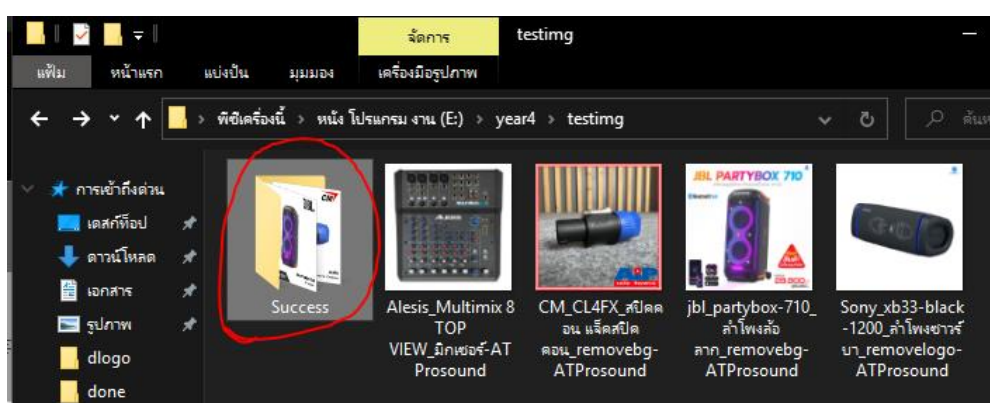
จัดการ testimg

แฟ้ม หน้าแรก แบ่งปัน มุมมอง เครื่องมือรูปภาพ

พีซีเครื่องนี้ > หนัง โปรแกรม งาน (E:) > year4 > testimg

ค้นห

การเข้าถึงด่วน
เดสก์ท็อป
ดาวน์โหลด
เอกสาร
รูปภาพ
dlogo
done

Success

Alesis_Multimix 8 TOP VIEW_มิกเซอร์-ATProsound

CM_CL4FX_สปีคคอน แจ็คสปีคคอน_removebg-ATProsound

JBL PARTYBOX 710

jbl_partybox-710_ลำโพงล้อลาก_removebg-ATProsound

Sony_xb33-black-1200_ลำโพงชาร์บา_removelogo-ATProsound